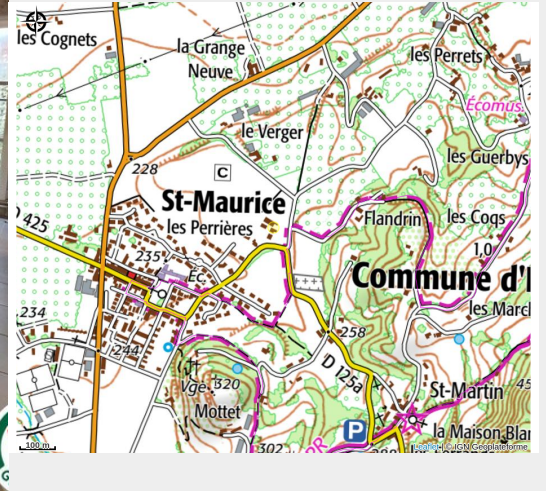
les Cognets
la Grange Neuve
les Perrets
Écomus
le Verger
C
228
les Guerbys
St-Maurice
425
les Perrières
Flandrin
les Cogs
1,0
235
Éc.
Commune d'I
234
les Marcl
258
244
D 125a
Vge
320
Mottet
St-Martin
45
P
la Maison Blan
302
100 m
Leaflet | © IGN Géoplateforme